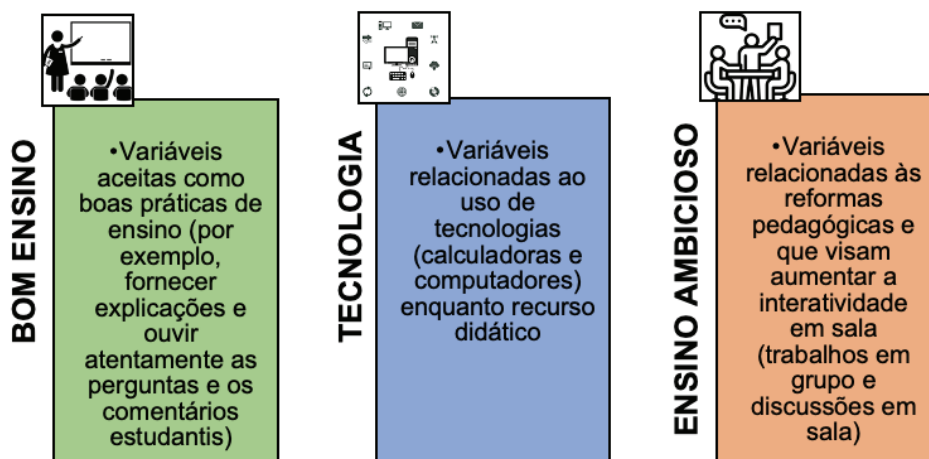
BOM ENSINO

•Variáveis aceitas como boas práticas de ensino (por exemplo, fornecer explicações e ouvir atentamente as perguntas e os comentários estudantis)

TECNOLOGIA

•Variáveis relacionadas ao uso de tecnologias (calculadoras e computadores) enquanto recurso didático

ENSINO AMBICIOSO

•Variáveis relacionadas às reformas pedagógicas e que visam aumentar a interatividade em sala (trabalhos em grupo e discussões em sala)